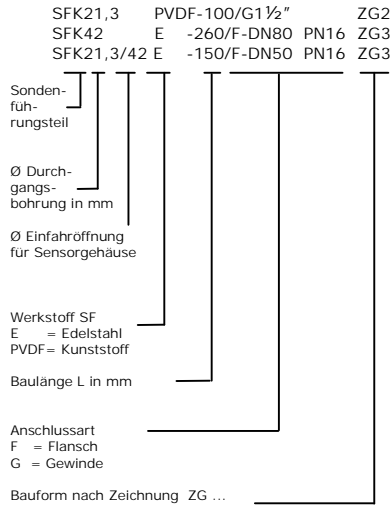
SFK21,3 PVDF-100/G1½" ZG2
SFK42 E -260/F-DN80 PN16 ZG3
SFK21,3/42 E -150/F-DN50 PN16 ZG3

Sondenführungsteil

Ø Durchgangsbohrung in mm

Ø Einfahröffnung für Sensorgehäuse

Werkstoff SF
E = Edelstahl
PVDF= Kunststoff

Baulänge L in mm

Anschlussart
F = Flansch
G = Gewinde

Bauform nach Zeichnung ZG ...